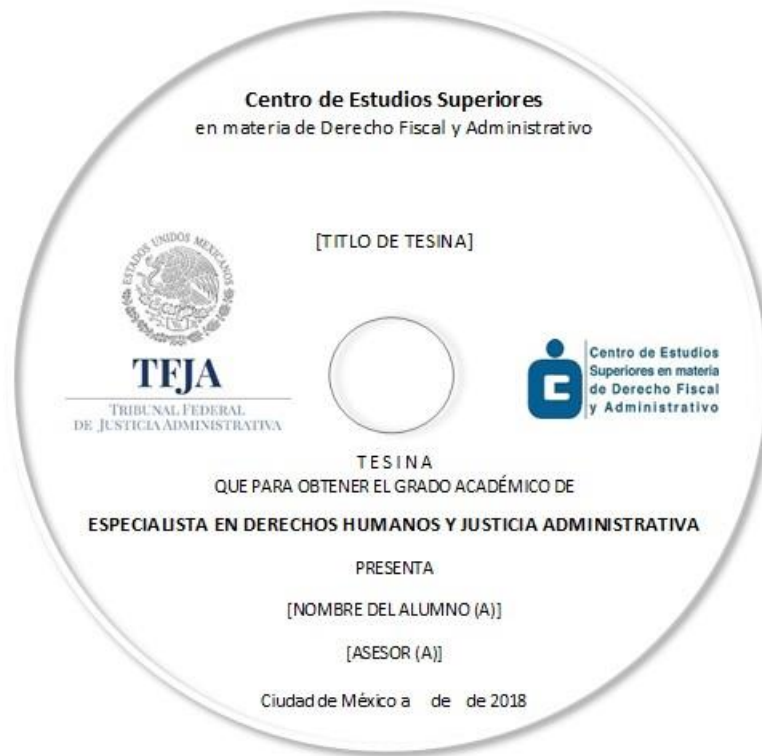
Centro de Estudios Superiores
en materia de Derecho Fiscal y Administrativo

[TITLO DE TESINA]

ESTADOS UNIDOS MEXICANOS

TFJA
TRIBUNAL FEDERAL DE JUSTICIA ADMINISTRATIVA

Centro de Estudios Superiores en materia de Derecho Fiscal y Administrativo

TESINA
QUE PARA OBTENER EL GRADO ACADÉMICO DE

ESPECIALISTA EN DERECHOS HUMANOS Y JUSTICIA ADMINISTRATIVA

PRESENTA

[NOMBRE DEL ALUMNO (A)]

[ASESOR (A)]

Ciudad de México a de de 2018